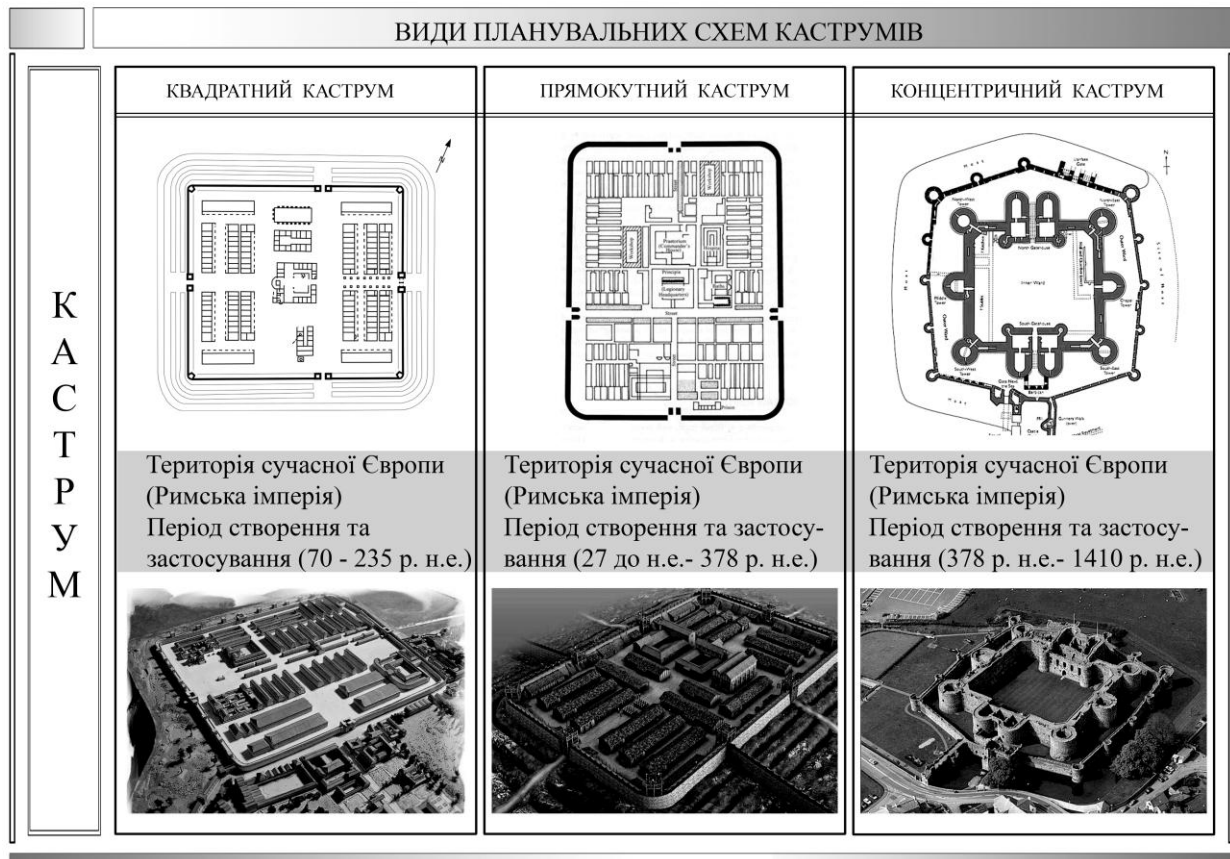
ВИДИ ПЛАНУВАЛЬНИХ СХЕМ КАСТРУМІВ

КАСТРУМ

| КВАДРАТНИЙ КАСТРУМ | ПРЯМОКУТНИЙ КАСТРУМ | КОНЦЕНТРИЧНИЙ КАСТРУМ |
|---|---|---|
| Територія сучасної Європи (Римська імперія) Період створення та застосування (70 - 235 р. н.е.) | Територія сучасної Європи (Римська імперія) Період створення та застосування (27 до н.е.- 378 р. н.е.) | Територія сучасної Європи (Римська імперія) Період створення та застосування (378 р. н.е.- 1410 р. н.е.) |